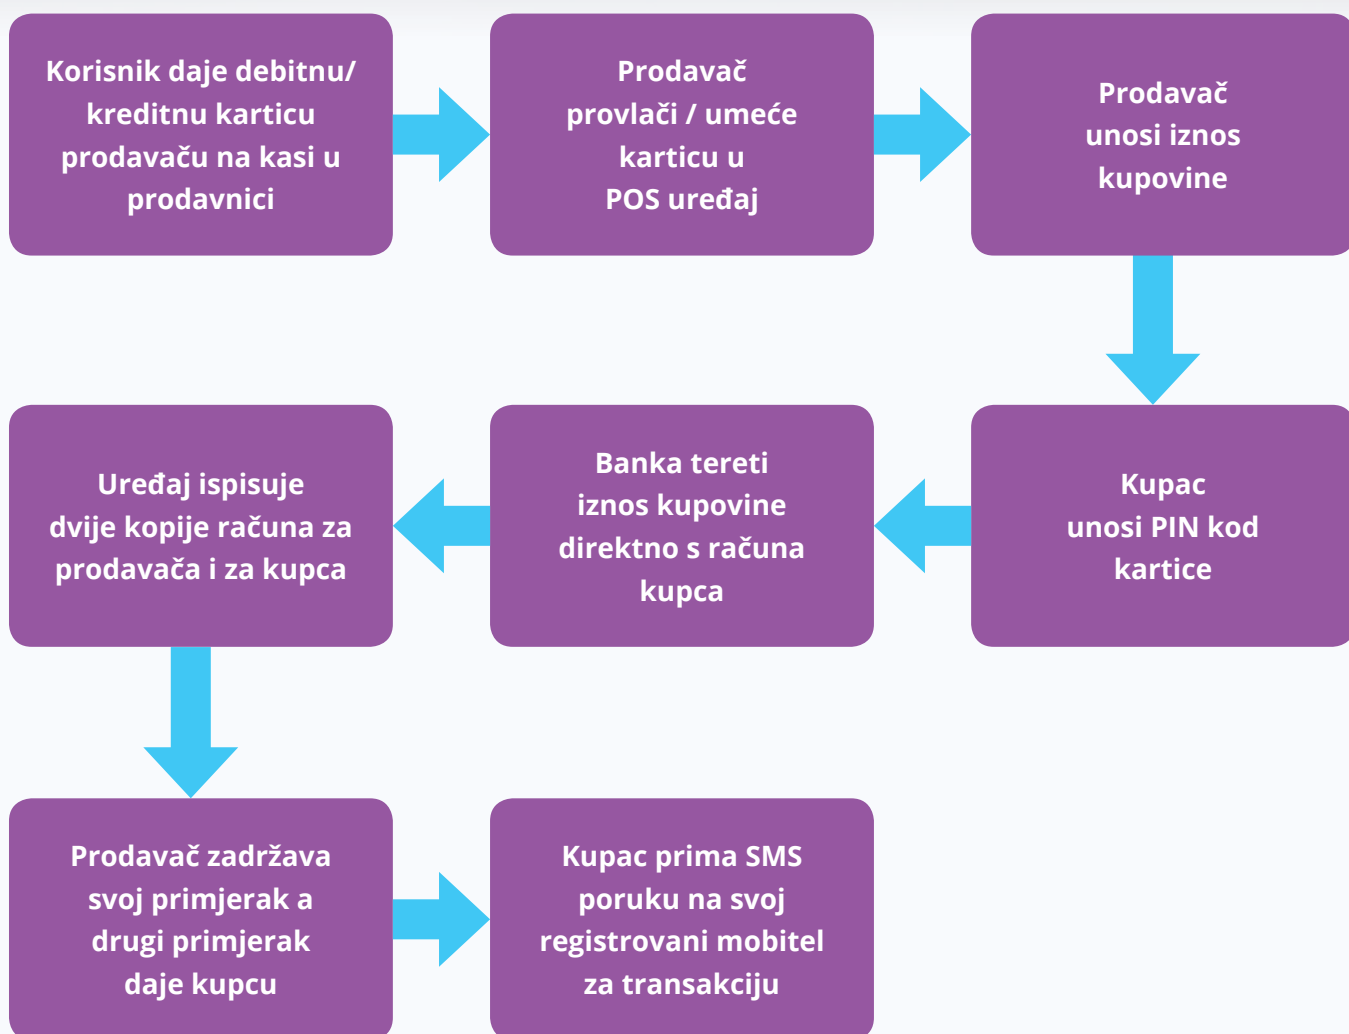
Korisnik daje debitnu/ kreditnu karticu prodavaču na kasi u prodavnici

Prodavač provlači / umeće karticu u POS uređaj

Prodavač unosi iznos kupovine

Kupac unosi PIN kod kartice

Banka tereti iznos kupovine direktno s računa kupca

Uređaj ispisuje dvije kopije računa za prodavača i za kupca

Prodavač zadržava svoj primjerak a drugi primjerak daje kupcu

Kupac prima SMS poruku na svoj registrovani mobitel za transakciju